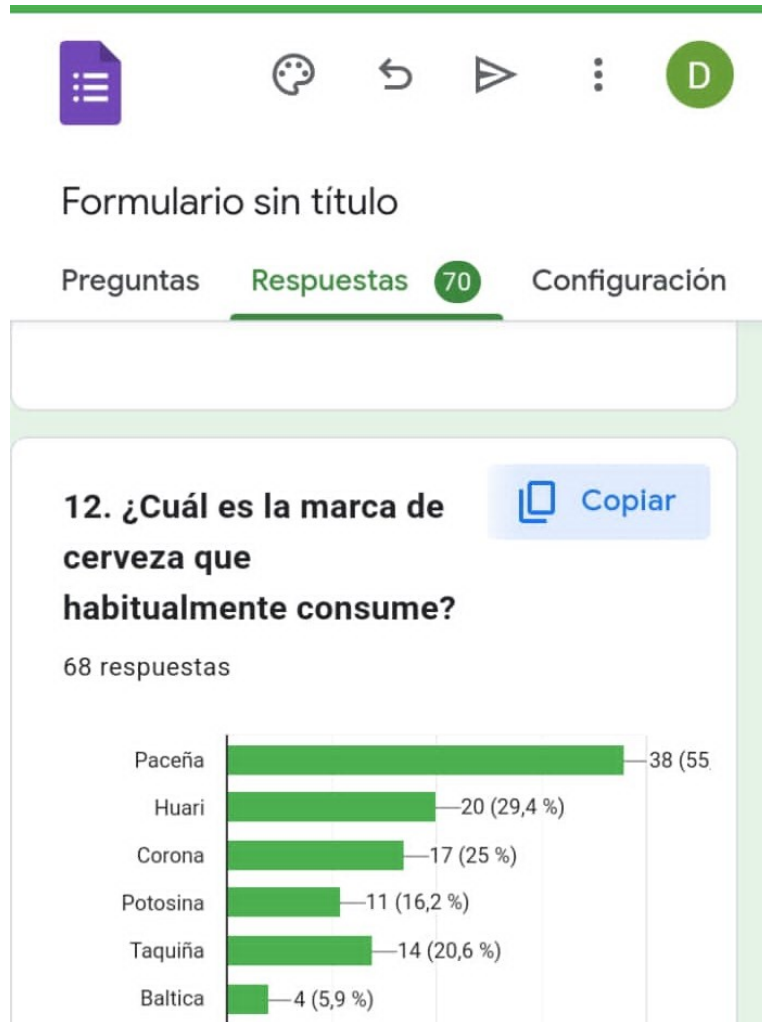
D

Formulario sin título

Preguntas Respuestas 70 Configuración

12. ¿Cuál es la marca de cerveza que habitualmente consume?

Copiar

68 respuestas

Paceña 38 (55
Huari 20 (29,4 %)
Corona 17 (25 %)
Potosina 11 (16,2 %)
Taquiña 14 (20,6 %)
Baltica 4 (5,9 %)